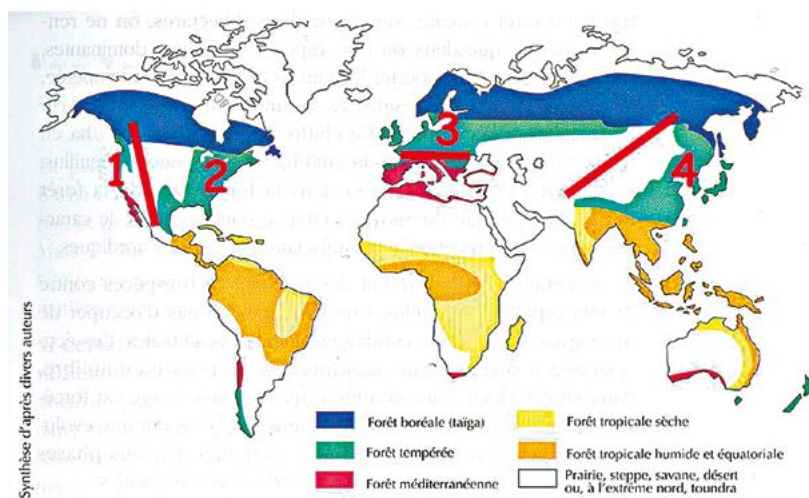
1
2
3
4

Synthèse d'après divers auteurs

Forêt boréale (taïga)
Forêt tempérée
Forêt méditerranéenne
Forêt tropicale sèche
Forêt tropicale humide et équatoriale
Prairie, steppe, savane, désert ou, à l'extrême nord, toundra